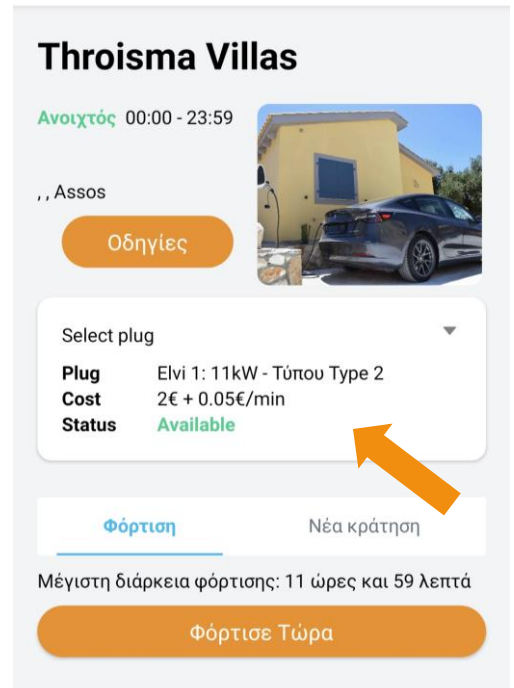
Throisma Villas

Ανοιχτός 00:00 - 23:59

, , Assos

Οδηγίες

Select plug

| | |
|---|---|
| Plug | Elvi 1: 11kW - Τύπου Type 2 |
| Cost | 2€ + 0.05€/min |
| Status | Available |

Φόρτιση

Νέα κράτηση

Μέγιστη διάρκεια φόρτισης: 11 ώρες και 59 λεπτά

Φόρτισε Τώρα